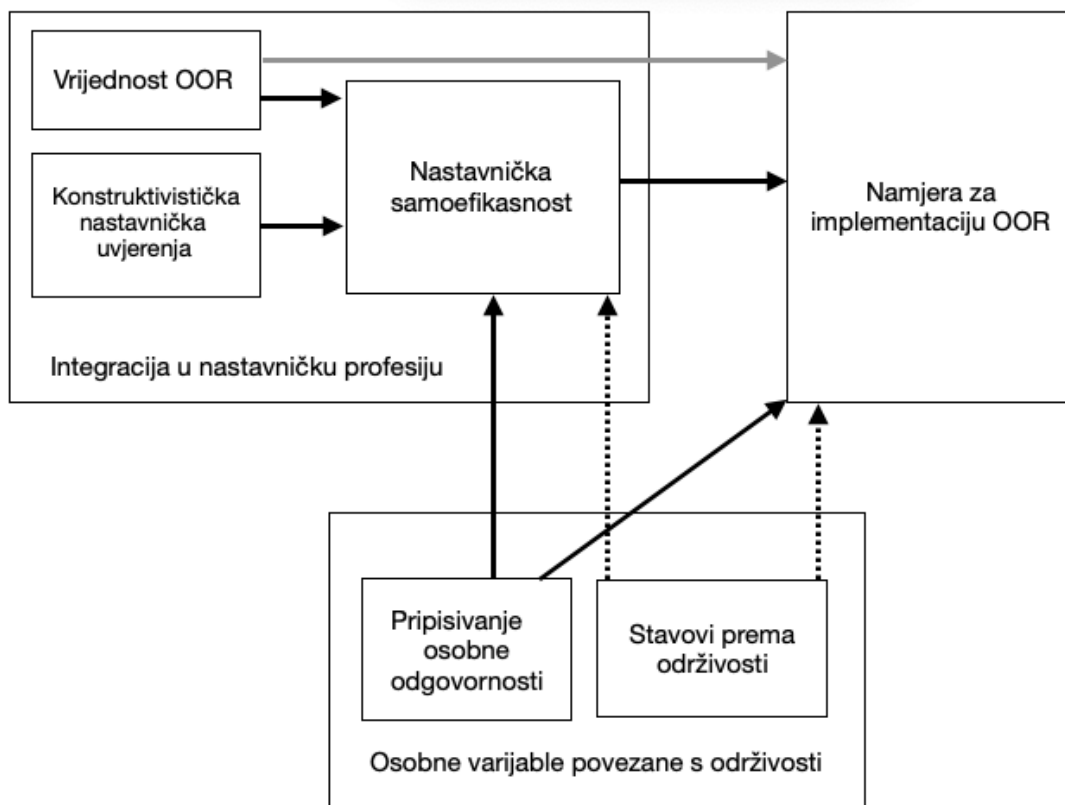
Vrijednost OOR

Konstruktivistička nastavnička uvjerenja

Nastavnička samoefikasnost

Namjera za implementaciju OOR

Integracija u nastavničku profesiju

Pripisivanje osobne odgovornosti

Stavovi prema održivosti

Osobne varijable povezane s održivosti